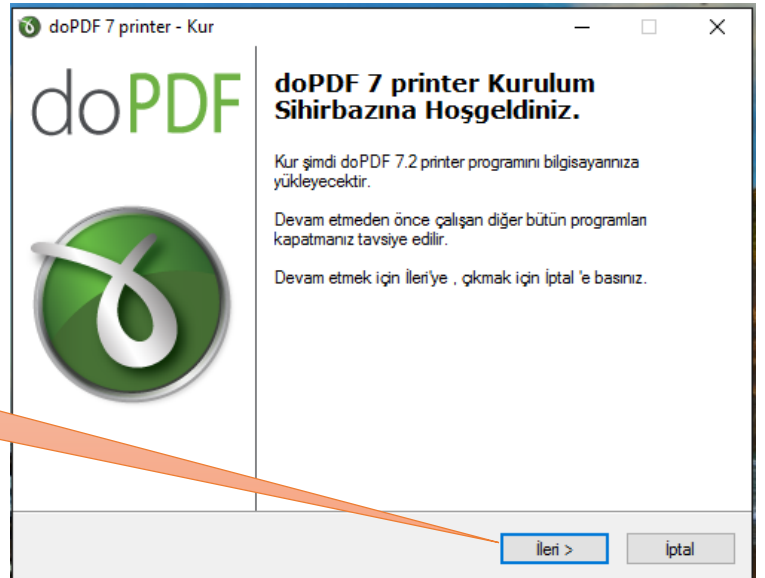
doPDF 7 printer - Kur

doPDF

doPDF 7 printer Kurulum Sihirbazına Hoşgeldiniz.

Kur şimdi doPDF 7.2 printer programını bilgisayarınıza yükleyecektir.

Devam etmeden önce çalışan diğer bütün programları kapatmanız tavsiye edilir.

Devam etmek için İleri'ye , çıkmak için İptal 'e basınız.

İleri >

İptal